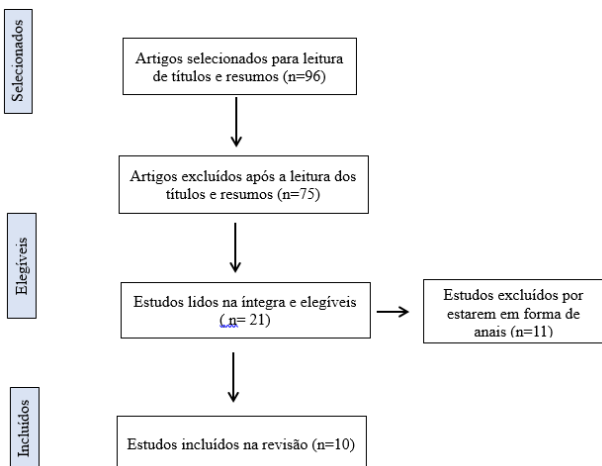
Selecionados

Artigos selecionados para leitura de títulos e resumos (n=96)

Artigos excluídos após a leitura dos títulos e resumos (n=75)

Elegíveis

Estudos lidos na íntegra e elegíveis ( n= 21)

Estudos excluídos por estarem em forma de anais (n=11)

Incluídos

Estudos incluídos na revisão (n=10)